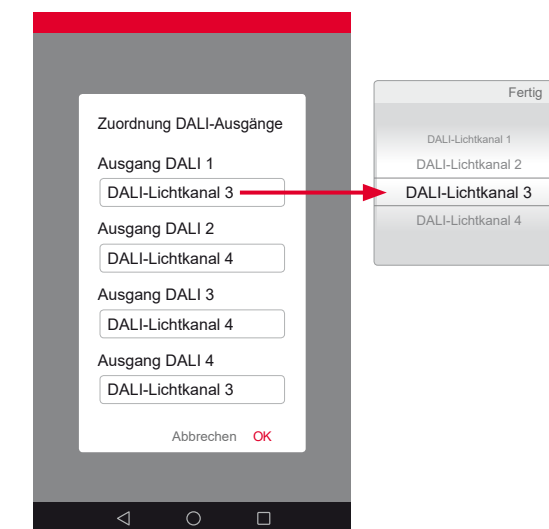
Zuordnung DALI-Ausgänge

Ausgang DALI 1

DALI-Lichtkanal 3

Ausgang DALI 2

DALI-Lichtkanal 4

Ausgang DALI 3

DALI-Lichtkanal 4

Ausgang DALI 4

DALI-Lichtkanal 3

Abbrechen OK

Fertig

DALI-Lichtkanal 1

DALI-Lichtkanal 2

DALI-Lichtkanal 3

DALI-Lichtkanal 4